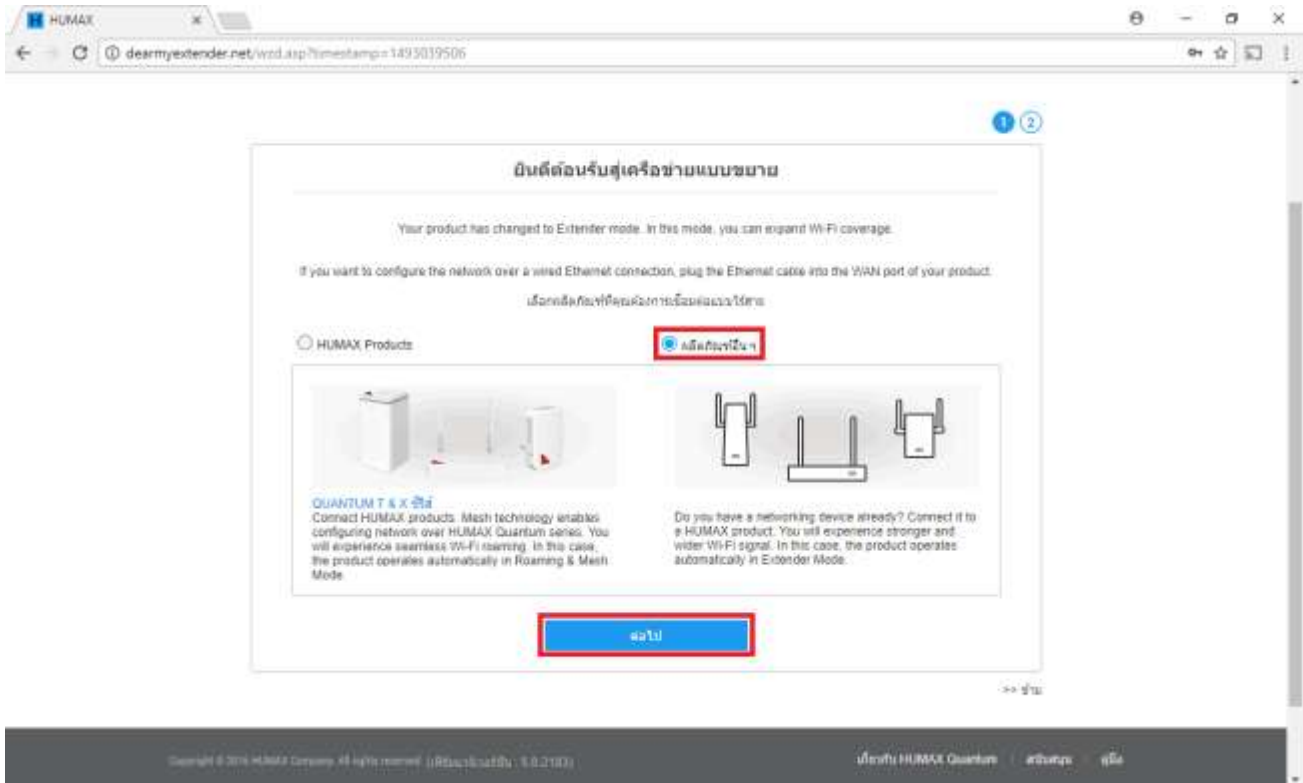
HUMAX

dearmyextender.net/wzd.asp?timestamp=1493039506

1 2

ยินดีต้อนรับสู่เครือข่ายแบบขยาย

Your product has changed to Extender mode. In this mode, you can expand Wi-Fi coverage.

If you want to configure the network over a wired Ethernet connection, plug the Ethernet cable into the WAN port of your product.

เลือกผลิตภัณฑ์ที่คุณต้องการเชื่อมต่อแบบไร้สาย

HUMAX Products

ผลิตภัณฑ์อื่นๆ

QUANTUM T & X ซีรีส์
Connect HUMAX products. Mesh technology enables configuring network over HUMAX Quantum series. You will experience seamless Wi-Fi roaming. In this case, the product operates automatically in Roaming & Mesh Mode.

Do you have a networking device already? Connect it to a HUMAX product. You will experience stronger and wider Wi-Fi signal. In this case, the product operates automatically in Extender Mode.

ต่อไป

>> ข้าม

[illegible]

เกี่ยวกับ HUMAX Quantum | สนับสนุน | คู่มือ